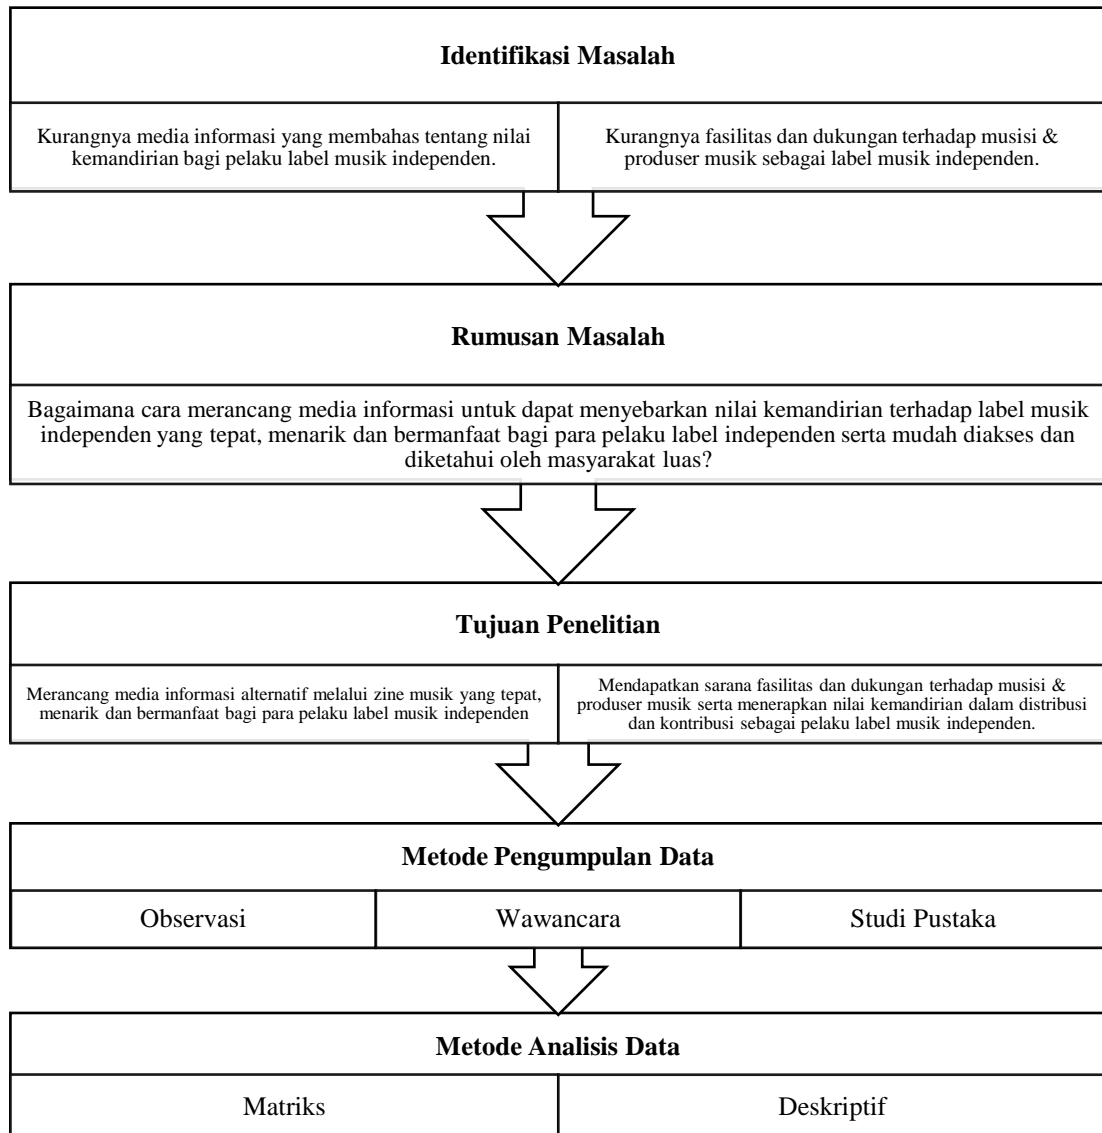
**Identifikasi Masalah**

Kurangnya media informasi yang membahas tentang nilai kemandirian bagi pelaku label musik independen.

Kurangnya fasilitas dan dukungan terhadap musisi & produser musik sebagai label musik independen.

**Rumusan Masalah**

Bagaimana cara merancang media informasi untuk dapat menyebarkan nilai kemandirian terhadap label musik independen yang tepat, menarik dan bermanfaat bagi para pelaku label independen serta mudah diakses dan diketahui oleh masyarakat luas?

**Tujuan Penelitian**

Merancang media informasi alternatif melalui zine musik yang tepat, menarik dan bermanfaat bagi para pelaku label musik independen

Mendapatkan sarana fasilitas dan dukungan terhadap musisi & produser musik serta menerapkan nilai kemandirian dalam distribusi dan kontribusi sebagai pelaku label musik independen.

**Metode Pengumpulan Data**

| Observasi | Wawancara | Studi Pustaka |
|---|---|---|

**Metode Analisis Data**

| Matriks | Deskriptif |
|---|---|